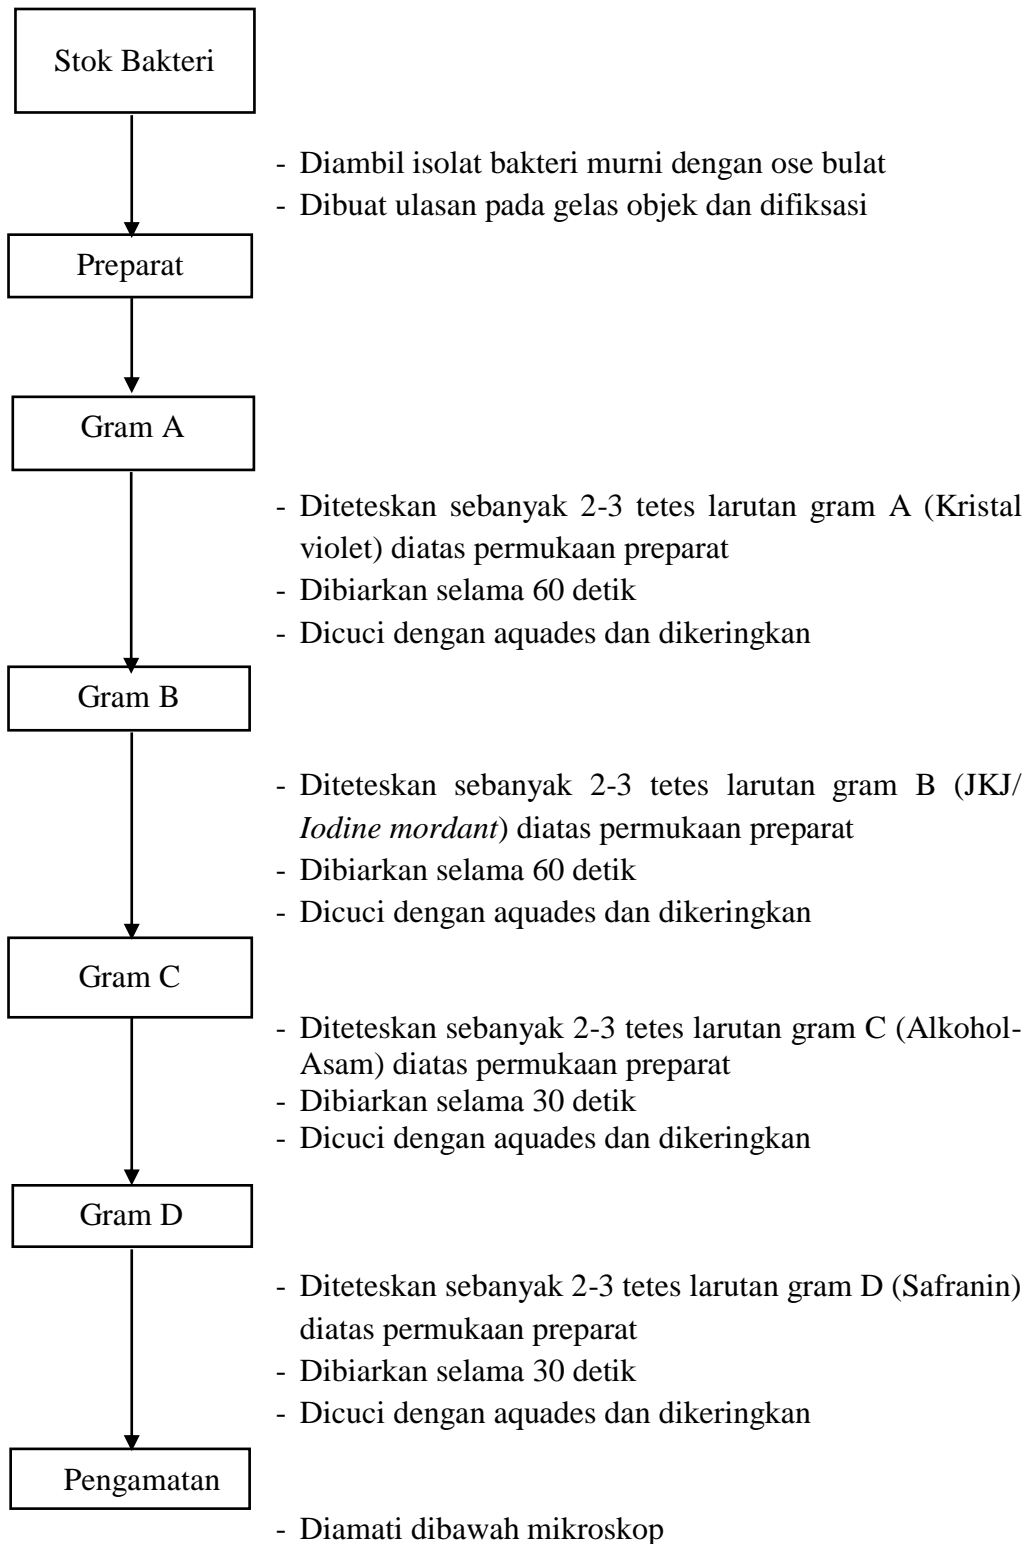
Stok Bakteri

- Diambil isolat bakteri murni dengan ose bulat
- Dibuat ulasan pada gelas objek dan difiksasi

Preparat

Gram A

- Diteteskan sebanyak 2-3 tetes larutan gram A (Kristal violet) diatas permukaan preparat
- Dibiarkan selama 60 detik
- Dicuci dengan aquades dan dikeringkan

Gram B

- Diteteskan sebanyak 2-3 tetes larutan gram B (JKJ/ *Iodine mordant*) diatas permukaan preparat
- Dibiarkan selama 60 detik
- Dicuci dengan aquades dan dikeringkan

Gram C

- Diteteskan sebanyak 2-3 tetes larutan gram C (Alkohol-Asam) diatas permukaan preparat
- Dibiarkan selama 30 detik
- Dicuci dengan aquades dan dikeringkan

Gram D

- Diteteskan sebanyak 2-3 tetes larutan gram D (Safranin) diatas permukaan preparat
- Dibiarkan selama 30 detik
- Dicuci dengan aquades dan dikeringkan

Pengamatan

- Diamati dibawah mikroskop